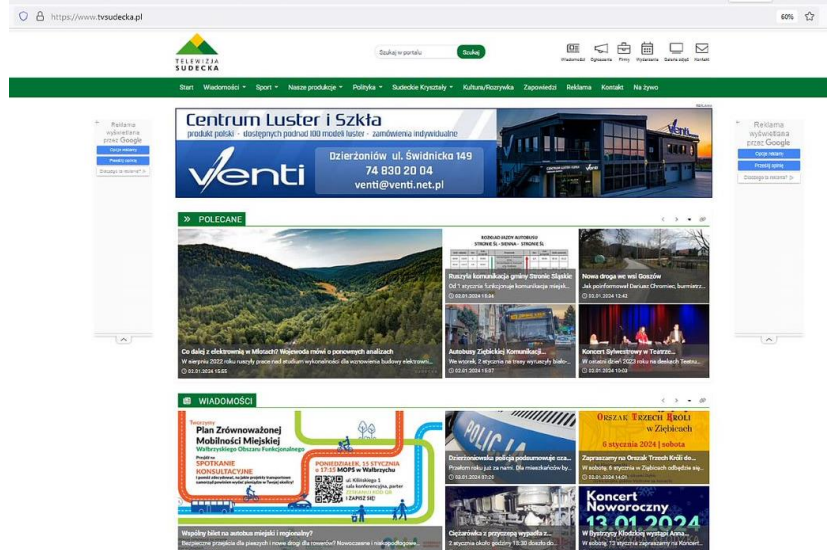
https://www.tvsudecka.pl

60%

TELEWIZJA SUDECKA

Szukaj w portalu Szukaj

Wiadomości Ogłoszenia Firmy Wydarzenia Galeria zdjęć Kontakt

Start Wiadomości Sport Nasze produkcje Polityka Sudeckie Kryształy Kultura/Rozrywka Zapowiedzi Reklama Kontakt Na żywo

Reklama wyświetlana przez Google
Opcje reklamy
Prześlij opinię
Dlaczego ta reklama?

Centrum Luster i Szkła
produkt polski - dostępnych ponad 100 modeli luster - zamówienia indywidualne
venti
Dzierżoniów ul. Świdnicka 149
74 830 20 04
venti@venti.net.pl

Reklama wyświetlana przez Google
Opcje reklamy
Prześlij opinię
Dlaczego ta reklama?

» POLECANE

Co dalej z elektrownią w Młotach? Wojewoda mówi o ponownych analizach
W sierpniu 2022 roku ruszyły prace nad studium wykonalności dla wznowienia budowy elektrowni...
03.01.2024 15:55

ROZKŁAD JAZDY AUTOBUSU STRONIE ŚL. - SIENNA - STRONIE ŚL.
Ruszyła komunikacja gminy Stronie Śląskie
Od 1 stycznia funkcjonuje komunikacja miejsk...
03.01.2024 15:04

Nowa droga we wsi Goszów
Jak poinformował Dariusz Chromiec, burmistrz...
03.01.2024 12:43

Autobusy Ząbkickiej Komunikacji...
W wtorek, 2 stycznia na trasy wyjechały biało-...
02.01.2024 15:57

Koncert Sylwestrowy w Teatrze...
W ostatni dzień 2023 roku na deskach Teatru...
02.01.2024 10:03

WIADOMOŚCI

Tworzymy Plan Zrównoważonej Mobilności Miejskiej Wałbrzyskiego Obszaru Funkcjonalnego
Przyjdź na SPOTKANIE KONSULTACYJNE
PONIEDZIAŁEK, 15 STYCZNIA
o 17:15 MOPS w Wałbrzychu
ul. Kilińskiego 1
I ZAPISZ SIĘ!

Wspólny bilet na autobus miejski i regionalny?
Bezpieczne przejścia dla pieszych i nowe drogi dla rowerów? Nowoczesne i niskopodłogowe...

POLICJA
Dzierżoniowska policja podsumowuje cza...
Przełom roku już za nami. Dla mieszkańców by...
03.01.2024 07:20

Orszak Trzech Króli w Ziębicach
6 stycznia 2024 | sobota
Zapraszamy na Orszak Trzech Króli do...
W sobotę, 6 stycznia w Ziębicach odbędzie się...
03.01.2024 14:01

Ciężarówka z przyczepą wypadła z...
2 stycznia około godziny 18:30 doszło do...

Koncert Noworoczny 13.01.2024
W Bystrzycy Kłodzkiej wystąpi Anna...
W sobotę, 13 stycznia zapraszamy na Koncert...